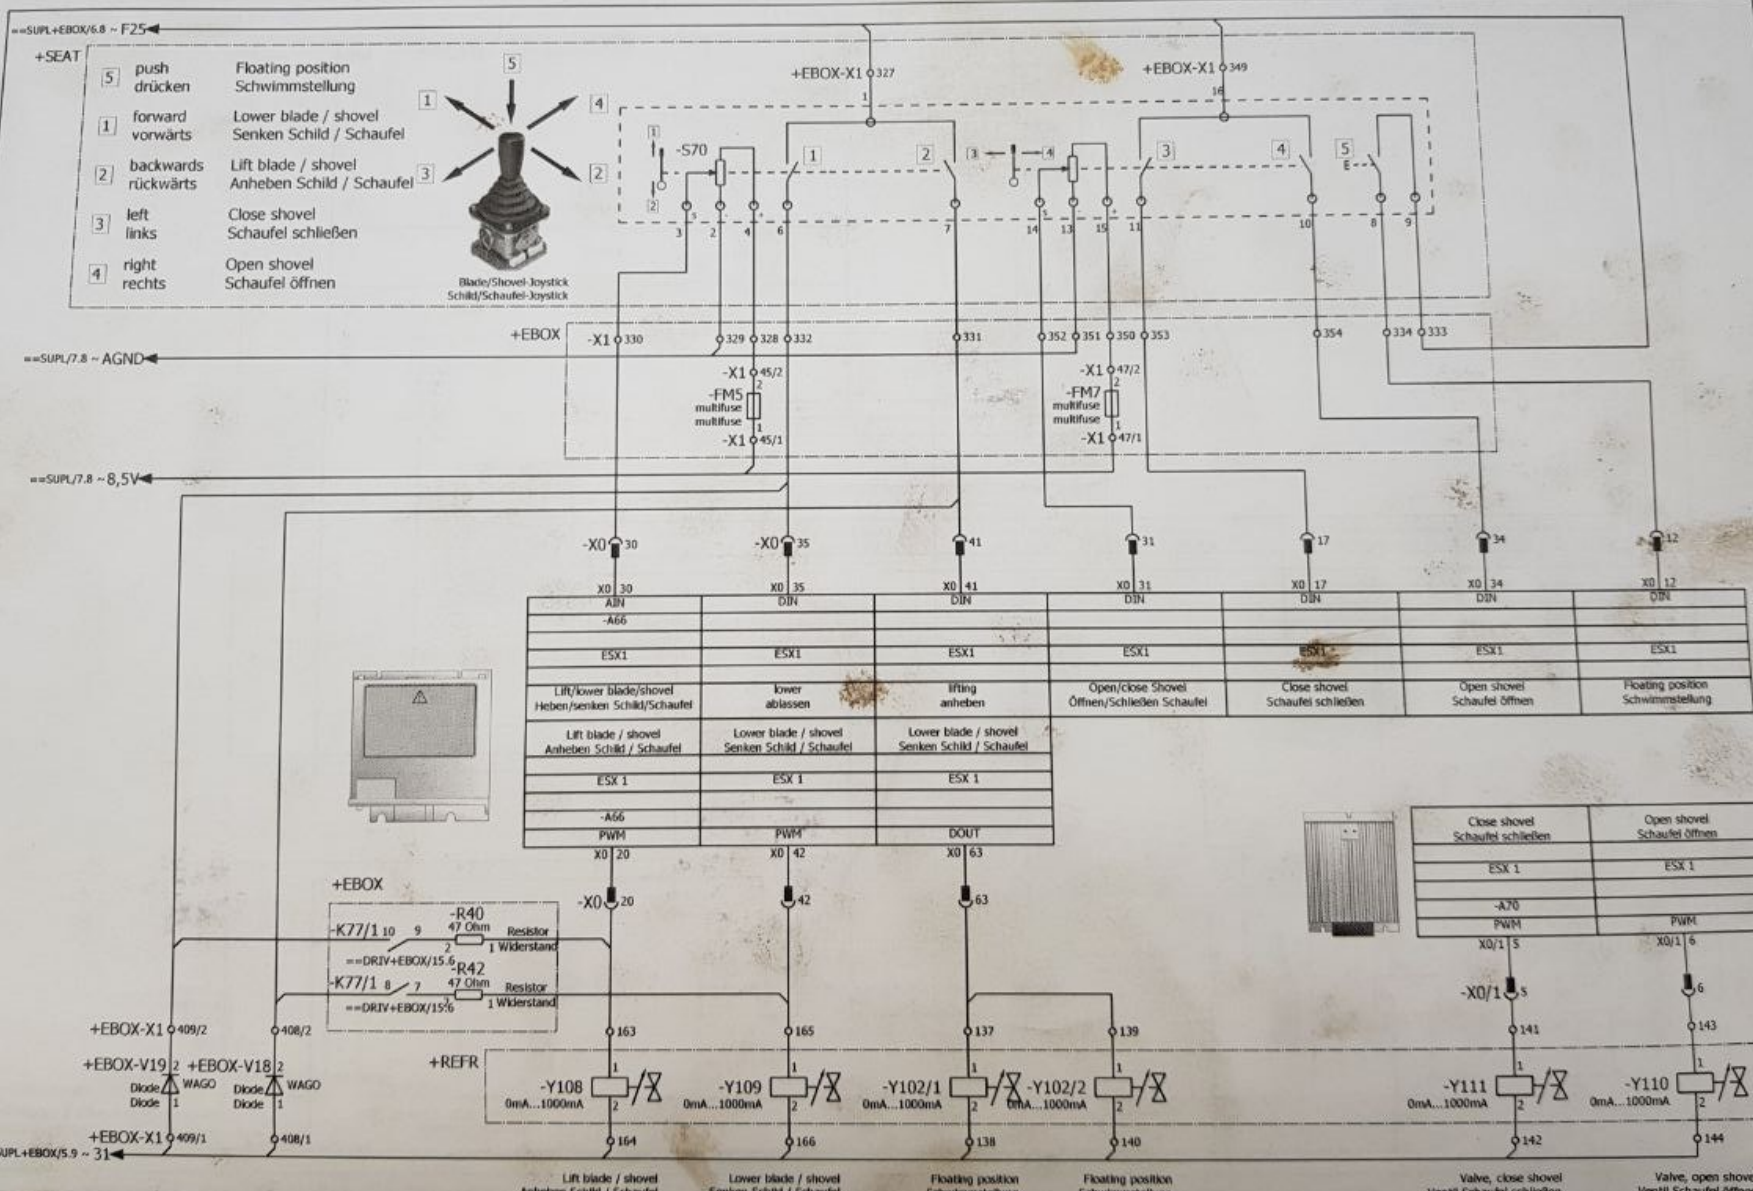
==SUPL+EBOX/6.8 ~ F25

+SEAT

5 push drücken — Floating position Schwimmstellung
1 forward vorwärts — Lower blade / shovel Senken Schild / Schaufel
2 backwards rückwärts — Lift blade / shovel Anheben Schild / Schaufel
3 left links — Close shovel Schaufel schließen
4 right rechts — Open shovel Schaufel öffnen

5 1 4 3 2

Blade/Shovel-Joystick Schild/Schaufel-Joystick

+EBOX-X1 327
1
+EBOX-X1 349
16

1 -S70 2 1 2 3 4 3 4 5 E

3 2 4 6 7 14 13 15 11 10 8 9

+EBOX -X1 330 329 328 332 331 352 351 350 353 354 334 333

==SUPL/7.8 ~ AGND

-X1 45/2
2
-FM5 multifuse multifuse
1
-X1 45/1

-X1 47/2
2
-FM7 multifuse multifuse
1
-X1 47/1

==SUPL/7.8 ~ 8,5V

-X0 30 -X0 35 41 31 17 34 12

| X0 30 | X0 35 | X0 41 | X0 31 | X0 17 | X0 34 | X0 12 |
|---|---|---|---|---|---|---|
| AIN | DIN | DIN | DIN | DIN | DIN | DIN |
| -A66 | | | | | | |
| ESX1 | ESX1 | ESX1 | ESX1 | ESX1 | ESX1 | ESX1 |
| Lift/lower blade/shovel Heben/senken Schild/Schaufel | lower ablassen | lifting anheben | Open/close Shovel Öffnen/Schließen Schaufel | Close shovel Schaufel schließen | Open shovel Schaufel öffnen | Floating position Schwimmstellung |

| Lift blade / shovel Anheben Schild / Schaufel | Lower blade / shovel Senken Schild / Schaufel | Lower blade / shovel Senken Schild / Schaufel |
|---|---|---|
| ESX 1 | ESX 1 | ESX 1 |
| -A66 | | |
| PWM | PWM | DOUT |
| X0 20 | X0 42 | X0 63 |

| Close shovel Schaufel schließen | Open shovel Schaufel öffnen |
|---|---|
| ESX 1 | ESX 1 |
| -A70 | |
| PWM | PWM |
| X0/1 5 | X0/1 6 |

+EBOX
-K77/1 10 9 -R40 47 Ohm 2 1 Resistor Widerstand
==DRIV+EBOX/15.6 -R42
-K77/1 8 7 47 Ohm 2 1 Resistor Widerstand
==DRIV+EBOX/15.6

-X0 20 42 63 -X0/1 5 6

+EBOX-X1 409/2 408/2 163 165 137 139 141 143

+EBOX-V19 2 +EBOX-V18 2 Diode Diode WAGO 1 Diode Diode WAGO 1

+REFR
-Y108 0mA...1000mA 1 2
-Y109 0mA...1000mA 1 2
-Y102/1 0mA...1000mA 1 2
-Y102/2 0mA...1000mA 1 2
-Y111 0mA...1000mA 1 2
-Y110 0mA...1000mA 1 2

+EBOX-X1 409/1 408/1 164 166 138 140 142 144
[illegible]PL+EBOX/5.9 ~ 31

Lift blade / shovel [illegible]
Lower blade / shovel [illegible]
Floating position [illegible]
Floating position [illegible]
Valve, close shovel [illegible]
Valve, open shove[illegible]